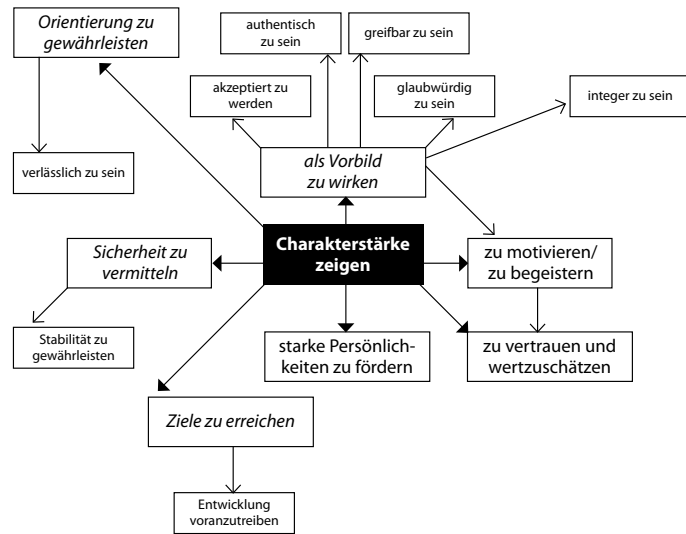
Orientierung zu gewährleisten

verlässlich zu sein

authentisch zu sein

greifbar zu sein

akzeptiert zu werden

glaubwürdig zu sein

integer zu sein

als Vorbild zu wirken

Charakterstärke zeigen

Sicherheit zu vermitteln

Stabilität zu gewährleisten

zu motivieren/ zu begeistern

starke Persönlichkeiten zu fördern

zu vertrauen und wertzuschätzen

Ziele zu erreichen

Entwicklung voranzutreiben